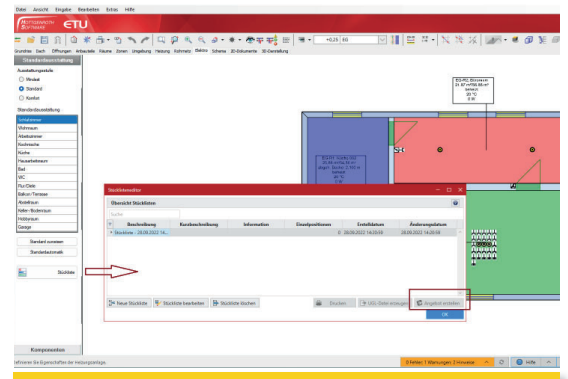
Datei Ansicht Eingabe Bearbeiten Extras Hilfe

HOTTGENROTH SOFTWARE ETU

Grundriss Dach Öffnungen Anbauteile Räume Zonen Umgebung Heizung Kühmatic Statics Schema 3D-Dokumente 3D-Darstellung

Standardausstattung

Ausstattungsstufe
Minimal
Standard
Komfort

Standardausstattung
Schlafzimmer
Wohnraum
Arbeitszimmer
Kinderzimmer
Küche
Hausarbeitsraum
Bad
WC
Flur/Diele
Balkon/Terrasse
Abstellraum
Keller-/Bodenraum
Hobbyraum
Garage

Standard zuweisen
Standardauswahl

Stückliste

Komponenten

Stücklisteneditor

Übersicht Stücklisten

Suche

| Beschreibung | Kurzbeschreibung | Information | Dauerpositionen | Erstelldatum | Änderungsdatum |
|---|---|---|---|---|---|
| Stückliste - 28.09.2022 14... | | | 0 | 28.09.2022 14:29:59 | 28.09.2022 14:29:59 |

Neue Stückliste   Stückliste bearbeiten   Stückliste löschen   Drucken   UGL-Datei erzeugen   Angebot erstellen

OK

0 Fehler 1 Warnungen 3 Hinweise   Hilfe